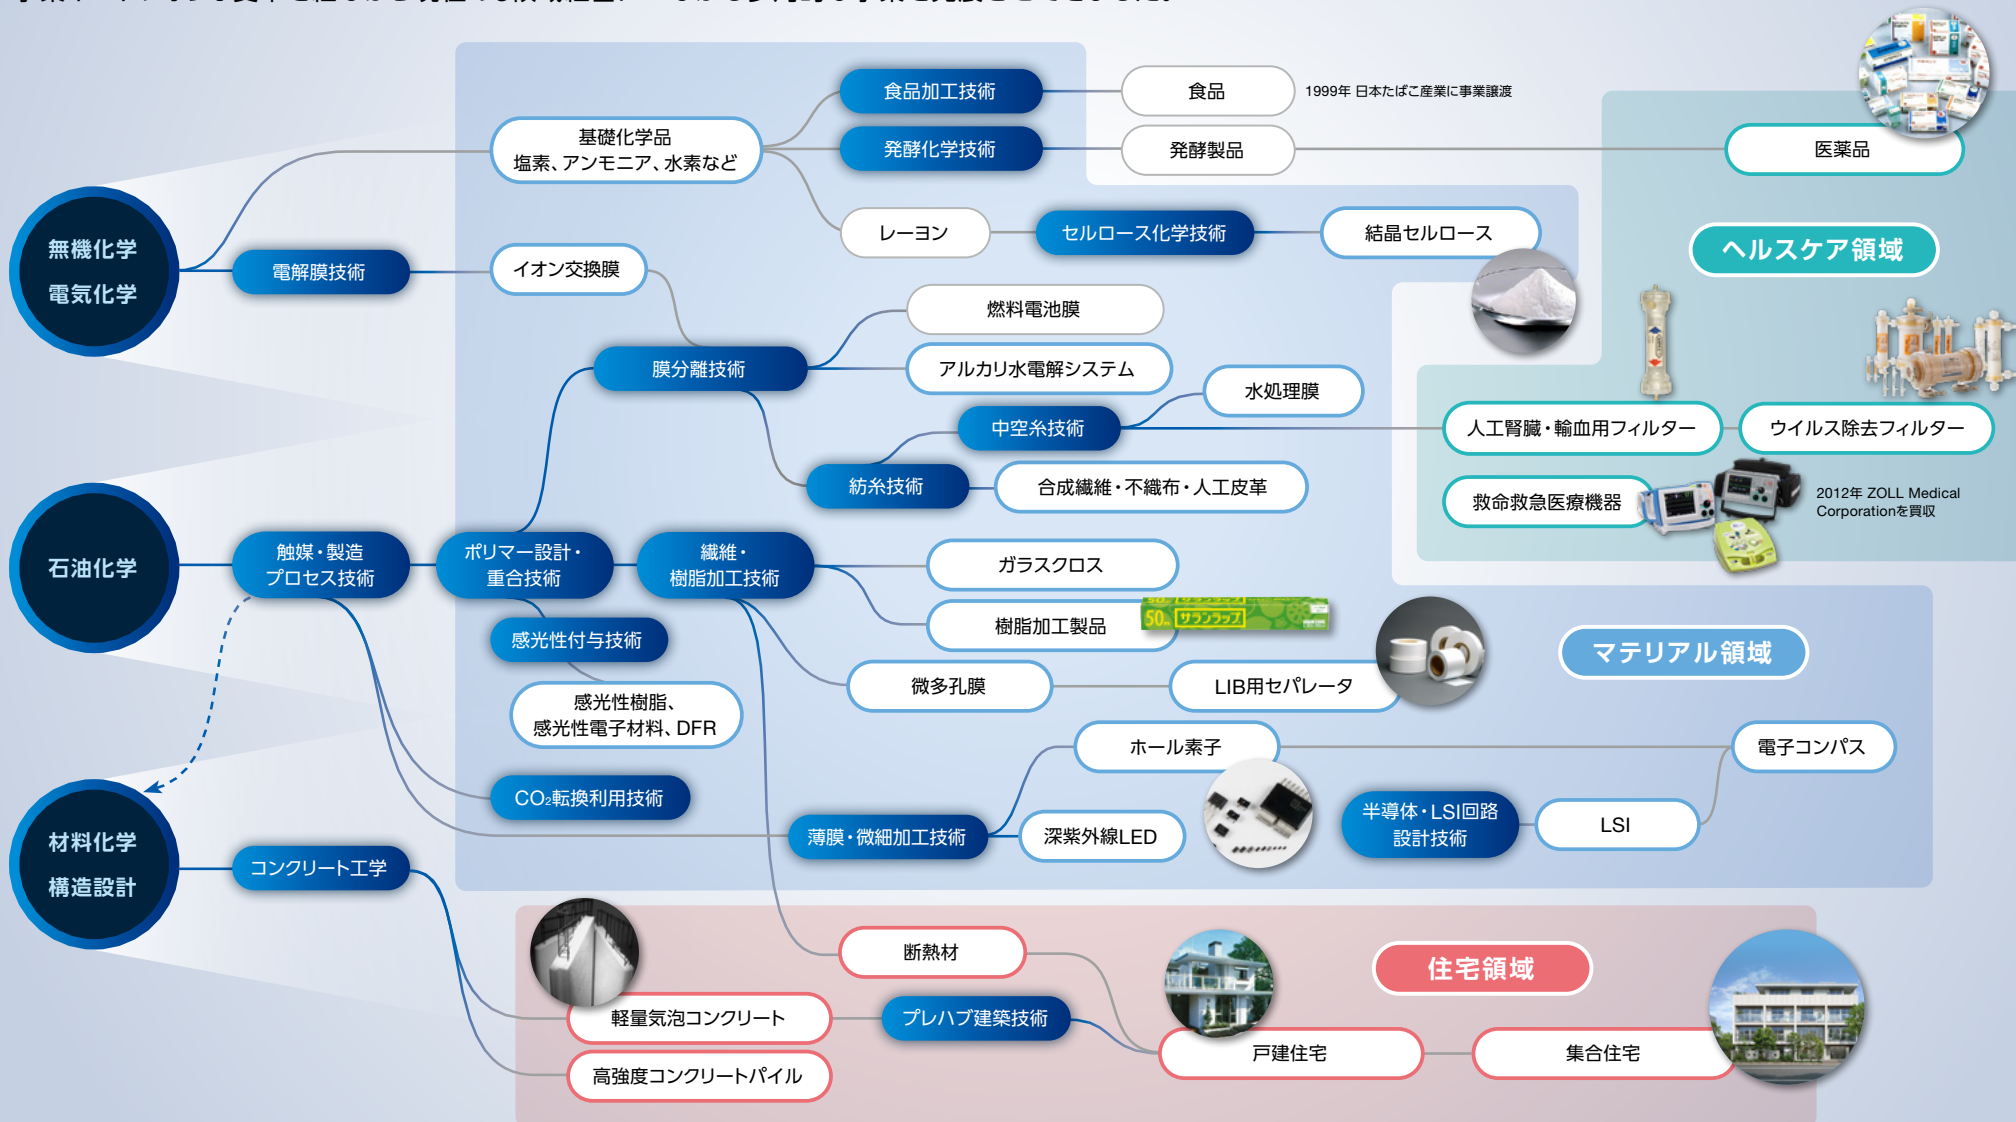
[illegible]

食品加工技術
食品
1999年 日本たばこ産業に事業譲渡
基礎化学品
塩素、アンモニア、水素など
発酵化学技術
発酵製品
医薬品
無機化学
電気化学
レーヨン
セルロース化学技術
結晶セルロース
ヘルスケア領域
電解膜技術
イオン交換膜
燃料電池膜
膜分離技術
アルカリ水電解システム
水処理膜
中空糸技術
人工腎臓・輸血用フィルター
ウイルス除去フィルター
紡糸技術
合成繊維・不織布・人工皮革
救命救急医療機器
2012年 ZOLL Medical Corporationを買収
石油化学
触媒・製造
プロセス技術
ポリマー設計・
重合技術
繊維・
樹脂加工技術
ガラスクロス
樹脂加工製品
50m サランラップ
マテリアル領域
感光性付与技術
微多孔膜
LIB用セパレータ
感光性樹脂、
感光性電子材料、DFR
ホール素子
電子コンパス
$CO_2$転換利用技術
半導体・LSI回路
設計技術
LSI
薄膜・微細加工技術
深紫外線LED
材料化学
構造設計
コンクリート工学
断熱材
住宅領域
軽量気泡コンクリート
プレハブ建築技術
戸建住宅
集合住宅
高強度コンクリートパイル